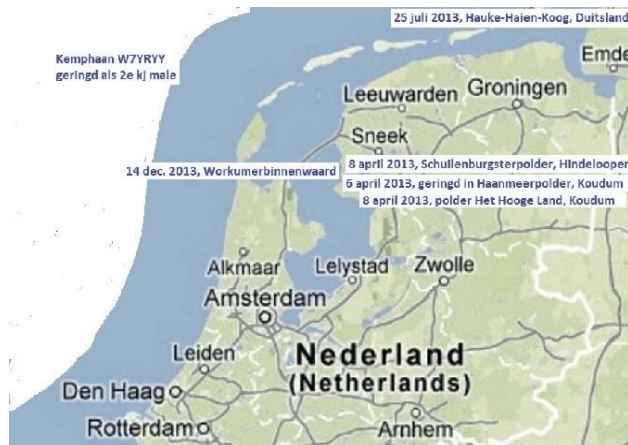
25 juli 2013, Hauke-Haien-Koog, Duitsland

Kemphaan W7YRYY
geringd als 2e kj male

Emde

Leeuwarden Groningen

Sneek

14 dec. 2013, Workumerbinnenwaard

8 april 2013, Schullenburgsterpolder, Hindelooper

6 april 2013, geringd in Haanmeerpolder, Koudum

8 april 2013, polder Het Hooge Land, Koudum

Alkmaar Lelystad Zwolle

Amsterdam

Leiden

Nederland
(Netherlands)

Den Haag

Rotterdam

Arnhem